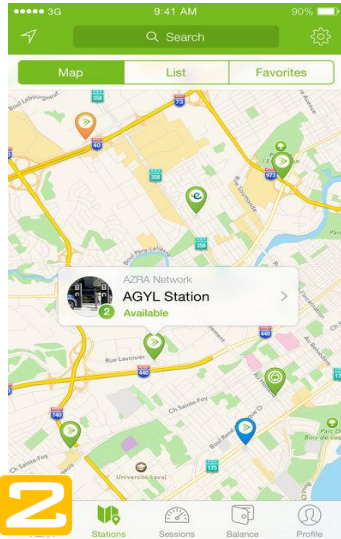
3G 9:41 AM 90%

Search

Map
List
Favorites

Boul Lebourgneuf
40
73
358
358
Boul Pierre-Bertrand
Rue Soumande
973
Boul Père-Lelièvre
AZRA Network
AGYL Station
2 Available
440
Rue Lavoisier
440
Ch Ste-Foy
Boul René-Lévesque O
740
Ch Sainte-Foy
175
Université Laval
Bois-de-C

Stations
Sessions
Balance
Profile